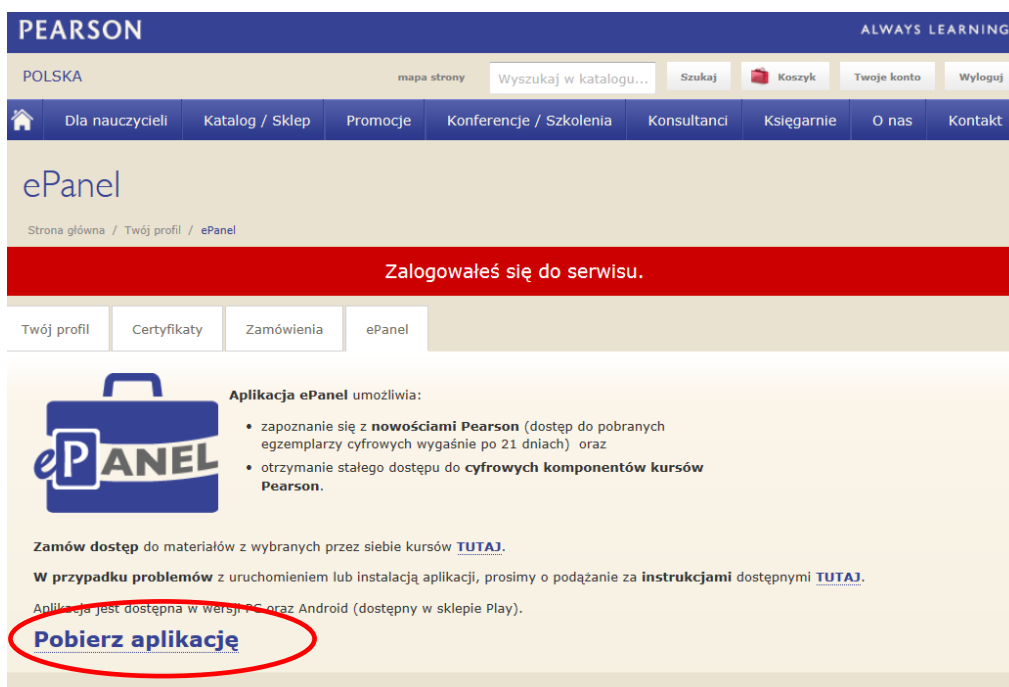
PEARSON

ALWAYS LEARNING

POLSKA

mapa strony

Wyszukaj w katalogu...

Szukaj

Koszyk

Twoje konto

Wyloguj

Dla nauczycieli

Katalog / Sklep

Promocje

Konferencje / Szkolenia

Konsultanci

Księgarnie

O nas

Kontakt

ePanel

Strona główna / Twój profil / ePanel

Zalogowałeś się do serwisu.

Twój profil

Certyfikaty

Zamówienia

ePanel

ePANEL

**Aplikacja ePanel** umożliwia:

- zapoznanie się z **nowościami Pearson** (dostęp do pobranych egzemplarzy cyfrowych wygaśnie po 21 dniach) oraz
- otrzymanie stałego dostępu do **cyfrowych komponentów kursów Pearson**.

**Zamów dostęp** do materiałów z wybranych przez siebie kursów **TUTAJ**.

**W przypadku problemów** z uruchomieniem lub instalacją aplikacji, prosimy o podążanie za **instrukcjami** dostępnymi **TUTAJ**.

Aplikacja jest dostępna w wersji PC oraz Android (dostępny w sklepie Play).

**Pobierz aplikację**